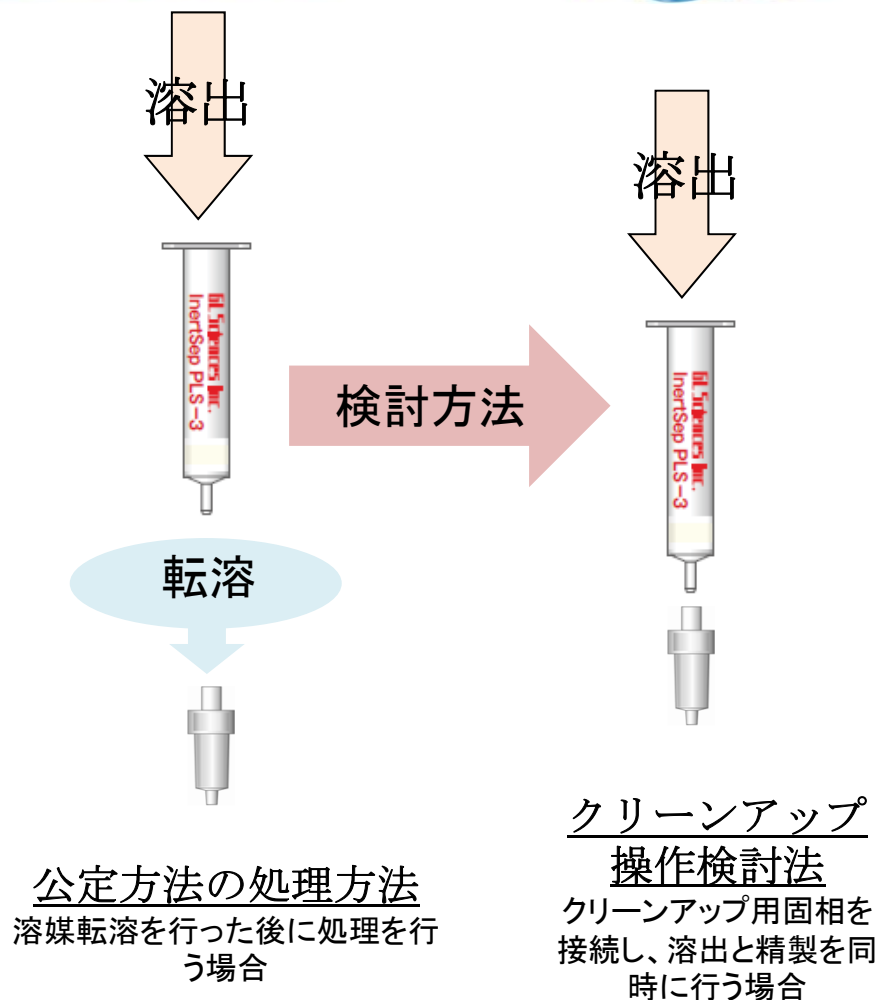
溶出

GL Sciences Inc.
InertSep PLS-3

転溶

検討方法

溶出

GL Sciences Inc.
InertSep PLS-3

公定方法の処理方法
溶媒転溶を行った後に処理を行う場合

クリーンアップ
操作検討法
クリーンアップ用固相を接続し、溶出と精製を同時に行う場合